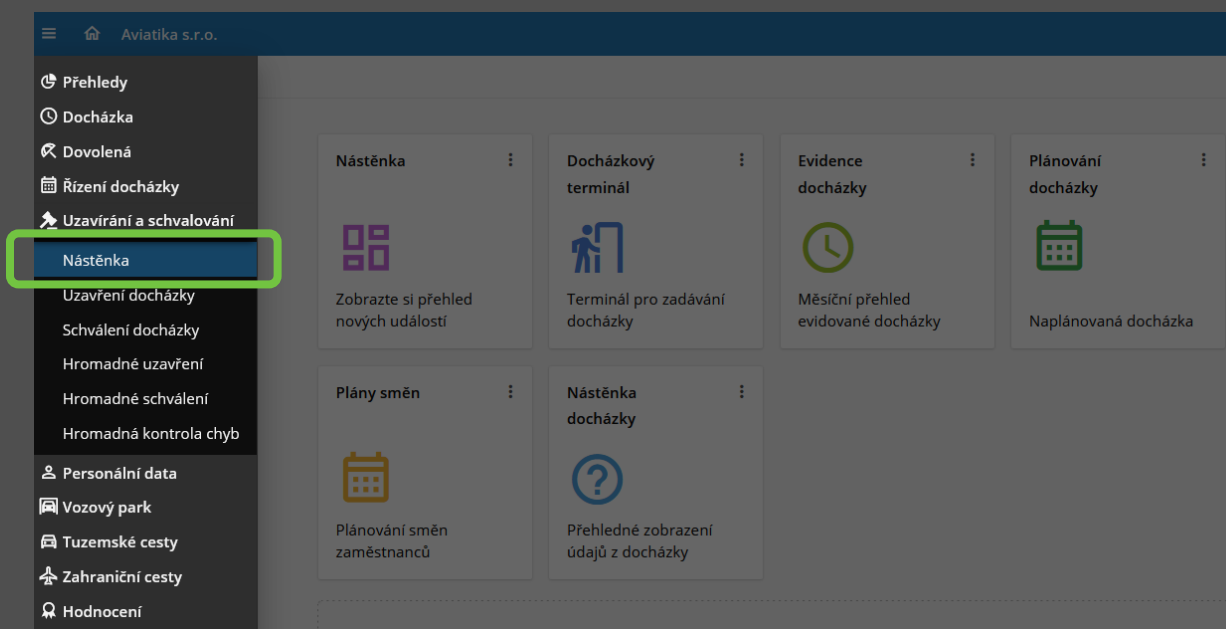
Aviatika s.r.o.

Přehledy
Docházka
Dovolená
Řízení docházky
Uzavírání a schvalování
Nástěnka
Uzavření docházky
Schválení docházky
Hromadné uzavření
Hromadné schválení
Hromadná kontrola chyb
Personální data
Vozový park
Tuzemské cesty
Zahraniční cesty
Hodnocení

Nástěnka
Zobrazte si přehled nových událostí

Docházkový terminál
Terminál pro zadávání docházky

Evidence docházky
Měsíční přehled evidované docházky

Plánování docházky
Naplánovaná docházka

Plány směn
Plánování směn zaměstnanců

Nástěnka docházky
Přehledné zobrazení údajů z docházky